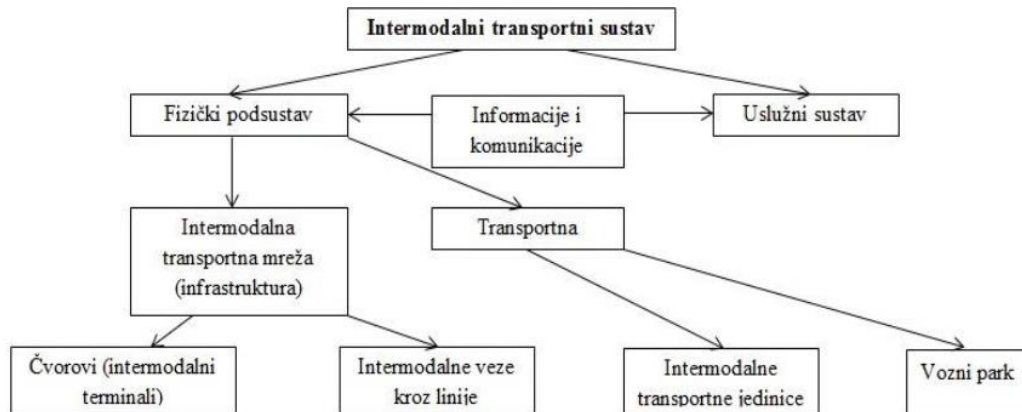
Intermodalni transportni sustav

Fizički podsustav

Informacije i komunikacije

Uslužni sustav

Intermodalna transportna mreža (infrastruktura)

Transportna

Čvorovi (intermodalni terminali)

Intermodalne veze kroz linije

Intermodalne transportne jedinice

Vozni park